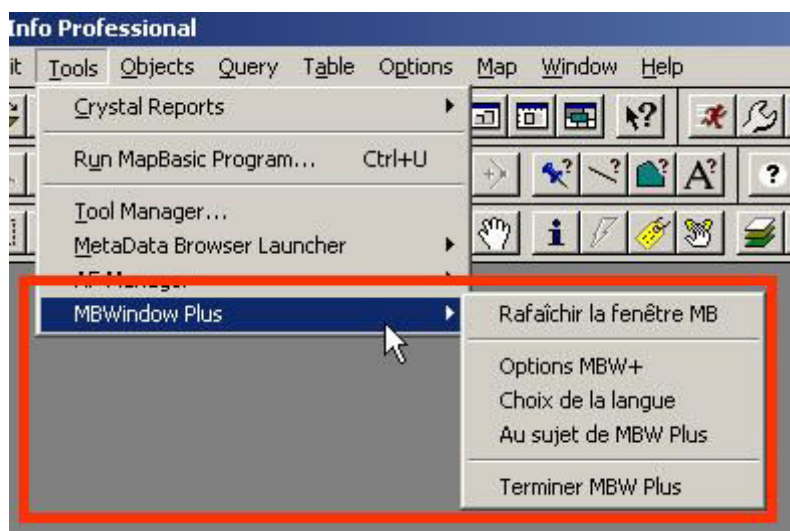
Info Professional

it Tools Objects Query Table Options Map Window Help

Crystal Reports

Run MapBasic Program... Ctrl+U

Tool Manager...
MetaData Browser Launcher
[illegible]
MBWindow Plus

Rafaîchir la fenêtre MB

Options MBW+
Choix de la langue
Au sujet de MBW Plus

Terminer MBW Plus

?